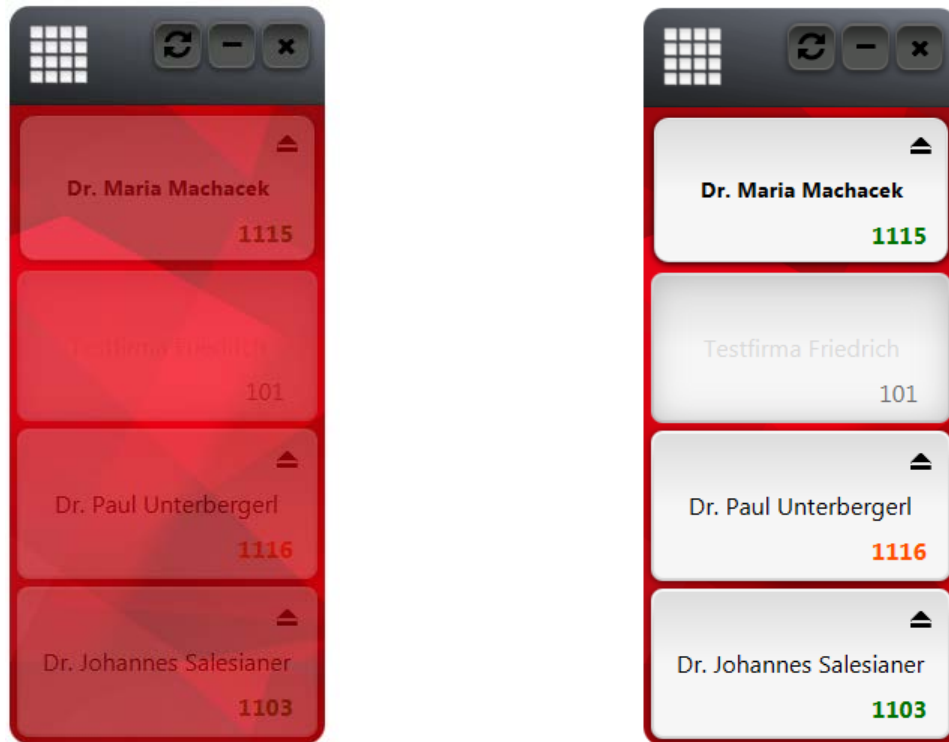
Dr. Maria Machacek
1115

Testfirma Friedrich
101

Dr. Paul Unterbergerl
1116

Dr. Johannes Salesianer
1103

Dr. Maria Machacek
1115

Testfirma Friedrich
101

Dr. Paul Unterbergerl
1116

Dr. Johannes Salesianer
1103